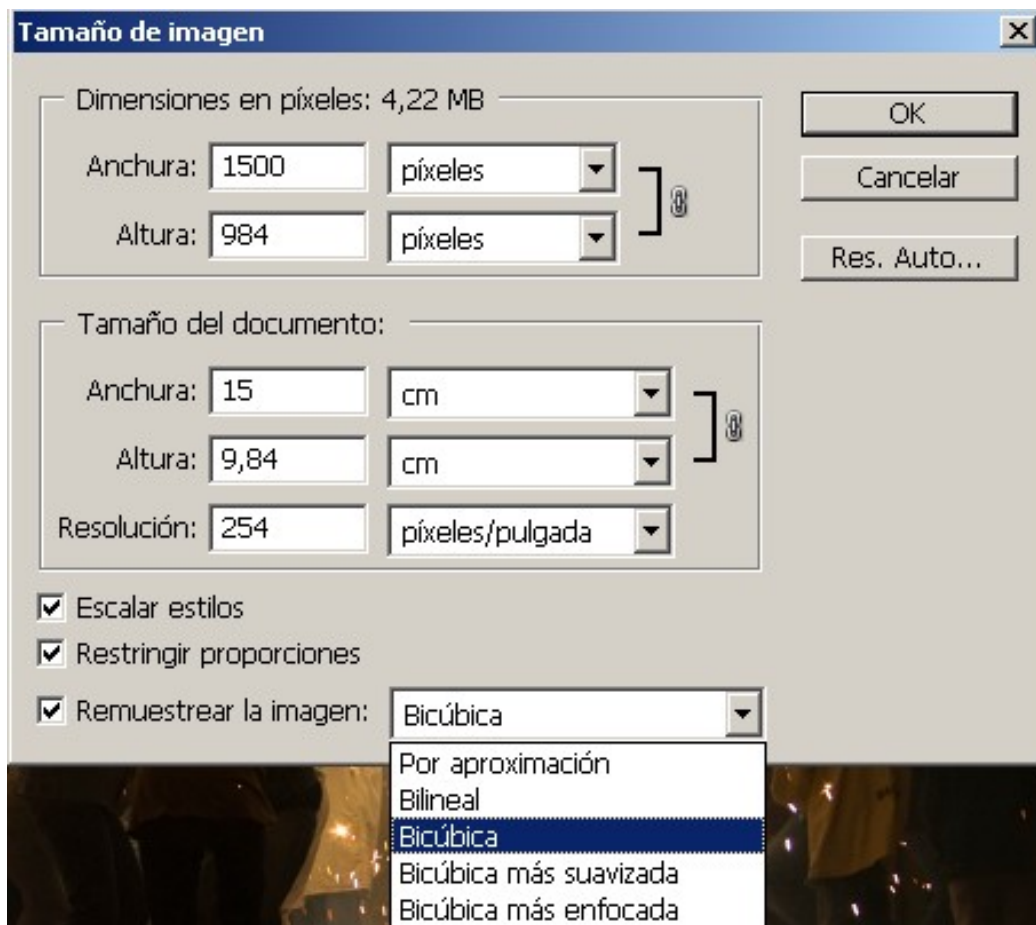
Tamaño de imagen

Dimensiones en píxeles: 4,22 MB

Anchura: 1500 píxeles

Altura: 984 píxeles

OK

Cancelar

Res. Auto...

Tamaño del documento:

Anchura: 15 cm

Altura: 9,84 cm

Resolución: 254 píxeles/pulgada

Escalar estilos

Restringir proporciones

Remuestrear la imagen: Bicúbica

Por aproximación
Bilineal
Bicúbica
Bicúbica más suavizada
Bicúbica más enfocada